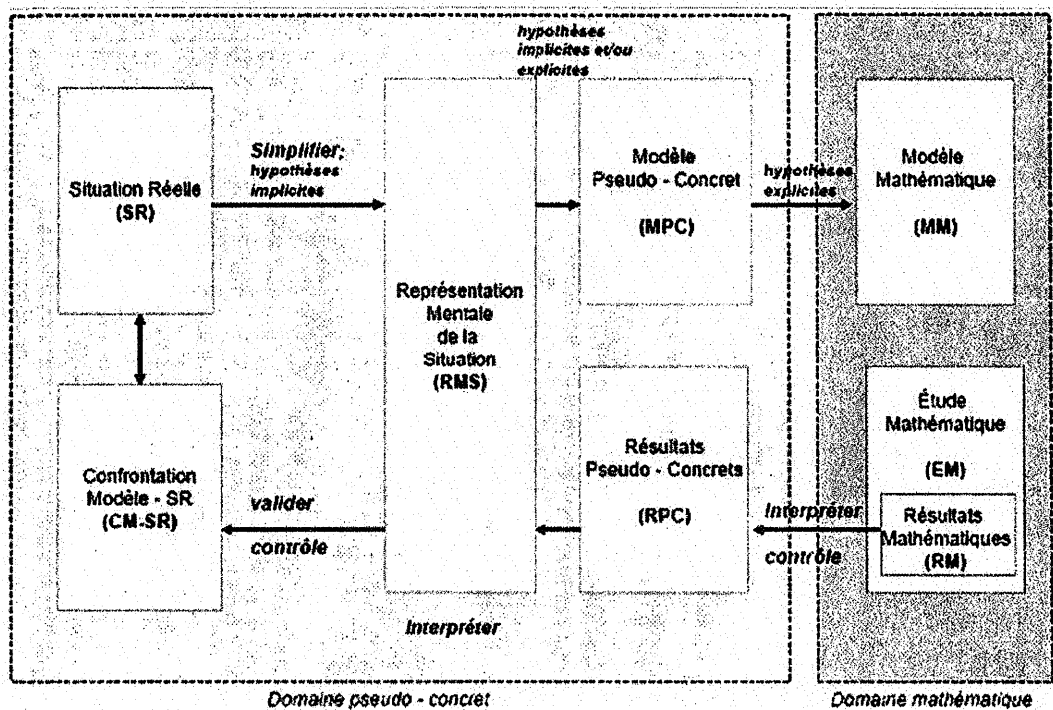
hypothèses implicites et/ou explicites

Situation Réelle (SR)

Simplifier: hypothèses implicites

Représentation Mentale de la Situation (RMS)

Modèle Pseudo - Concret (MPC)

hypothèses explicites

Modèle Mathématique (MM)

Confrontation Modèle - SR (CM-SR)

valider

contrôle

Interpréter

Résultats Pseudo - Concrets (RPC)

Interpréter

contrôle

Étude Mathématique (EM)

Résultats Mathématiques (RM)

Domaine pseudo - concret

Domaine mathématique